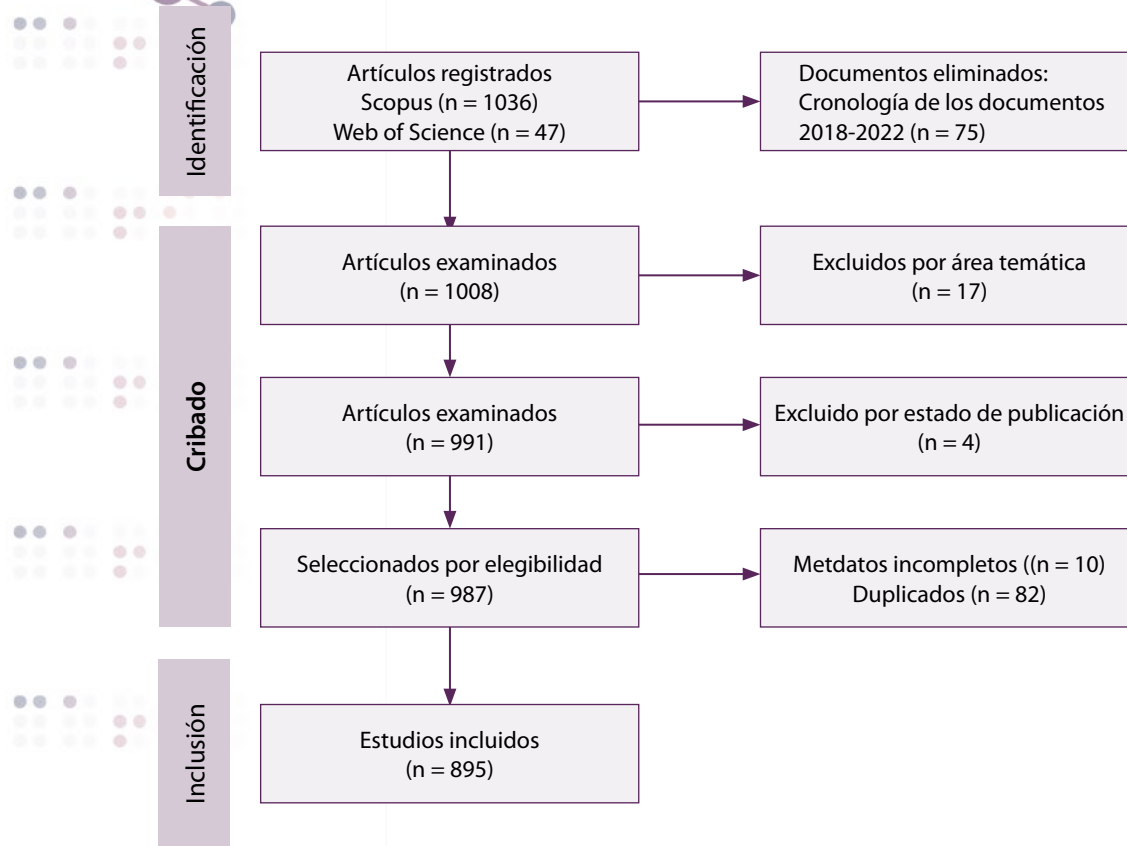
Identificación

Artículos registrados
Scopus (n = 1036)
Web of Science (n = 47)

Documentos eliminados:
Cronología de los documentos
2018-2022 (n = 75)

Cribado

Artículos examinados
(n = 1008)

Excluidos por área temática
(n = 17)

Artículos examinados
(n = 991)

Excluido por estado de publicación
(n = 4)

Seleccionados por elegibilidad
(n = 987)

Metdatos incompletos ((n = 10)
Duplicados (n = 82)

Inclusión

Estudios incluidos
(n = 895)